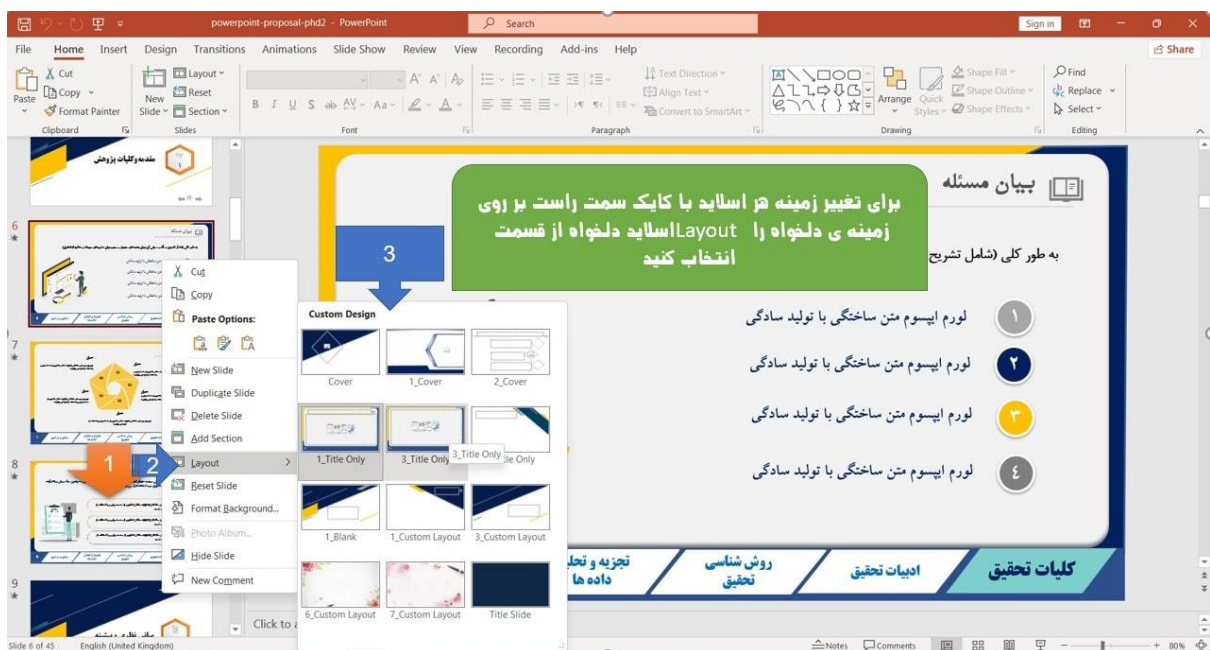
powerpoint-proposal-phd2 - PowerPoint
Search
Sign in
File Home Insert Design Transitions Animations Slide Show Review View Recording Add-ins Help
Share
Paste
Cut
Copy
Format Painter
Clipboard
New Slide
Layout
Reset
Section
Slides
Font
Paragraph
Text Direction
Align Text
Convert to SmartArt
Arrange
Quick Styles
Shape Fill
Shape Outline
Shape Effects
Drawing
Find
Replace
Select
Editing

مقدمه و کلیات پژوهش
6
7
8
9

بیان مسئله
برای تغییر زمینه هر اسلاید با کلیک سمت راست بر روی زمینه ی دلخواه را Layout اسلاید دلخواه از قسمت انتخاب کنید
3
به طور کلی (شامل تشریح
1 لورم ایپسوم متن ساختگی با تولید سادگی
2 لورم ایپسوم متن ساختگی با تولید سادگی
3 لورم ایپسوم متن ساختگی با تولید سادگی
4 لورم ایپسوم متن ساختگی با تولید سادگی

Cut
Copy
Paste Options:
New Slide
Duplicate Slide
Delete Slide
Add Section
Layout
Reset Slide
Format Background...
Photo Album...
Hide Slide
New Comment
1
2

Custom Design
Cover
1_Cover
2_Cover
1_Title Only
3_Title Only
3_Title Only
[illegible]de Only
1_Blank
1_Custom Layout
3_Custom Layout
6_Custom Layout
7_Custom Layout
Title Slide

کلیات تحقیق
ادبیات تحقیق
روش شناسی تحقیق
تجزیه و تحل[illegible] داده ها

Click to a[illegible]
Slide 6 of 45 English (United Kingdom)
Notes Comments
80%